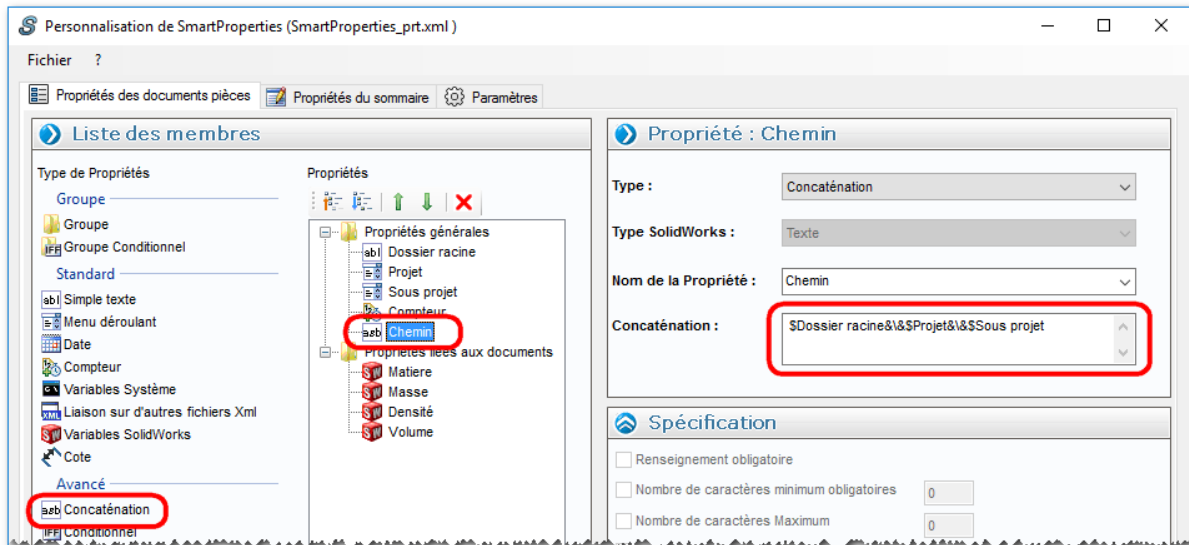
Personnalisation de SmartProperties (SmartProperties_prt.xml )

Fichier ?

Propriétés des documents pièces | Propriétés du sommaire | Paramètres

Liste des membres

Type de Propriétés

Groupe
Groupe
Groupe Conditionnel
Standard
Simple texte
Menu déroulant
Date
Compteur
Variables Système
Liaison sur d'autres fichiers Xml
Variables SolidWorks
Cote
Avancé
Concaténation
Conditionnel

Propriétés

Propriétés générales
Dossier racine
Projet
Sous projet
Compteur
Chemin
Propriétés liées aux documents
Matiere
Masse
Densité
Volume

Propriété : Chemin

Type : Concaténation

Type SolidWorks : Texte

Nom de la Propriété : Chemin

Concaténation : $Dossier racine&\&$Projet&\&$Sous projet

Spécification

Renseignement obligatoire

Nombre de caractères minimum obligatoires 0

Nombre de caractères Maximum 0